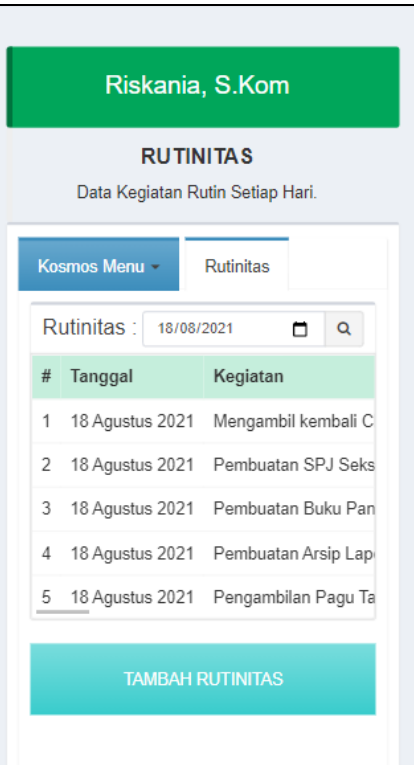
Riskania, S.Kom

RUTINITAS

Data Kegiatan Rutin Setiap Hari.

Kosmos Menu ▾

Rutinitas

Rutinitas : 18/08/2021

| # | Tanggal | Kegiatan |
|---|---|---|
| 1 | 18 Agustus 2021 | Mengambil kembali C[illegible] |
| 2 | 18 Agustus 2021 | Pembuatan SPJ Seks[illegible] |
| 3 | 18 Agustus 2021 | Pembuatan Buku Pan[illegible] |
| 4 | 18 Agustus 2021 | Pembuatan Arsip Lap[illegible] |
| 5 | 18 Agustus 2021 | Pengambilan Pagu Ta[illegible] |

TAMBAH RUTINITAS